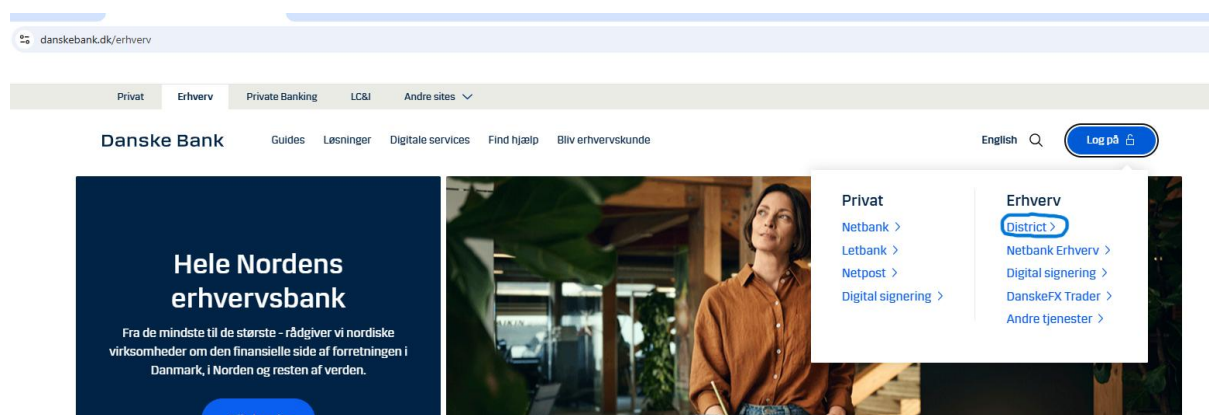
danskebank.dk/erhverv

Privat Erhverv Private Banking LC&I Andre sites

Danske Bank Guides Løsninger Digitale services Find hjælp Bliv erhvervskunde

English Log på

Hele Nordens erhvervsbank

Fra de mindste til de største - rådgiver vi nordiske virksomheder om den finansielle side af forretningen i Danmark, i Norden og resten af verden.

Privat
Netbank >
Letbank >
Netpost >
Digital signering >

Erhverv
District >
Netbank Erhverv >
Digital signering >
DanskeFX Trader >
Andre tjenester >